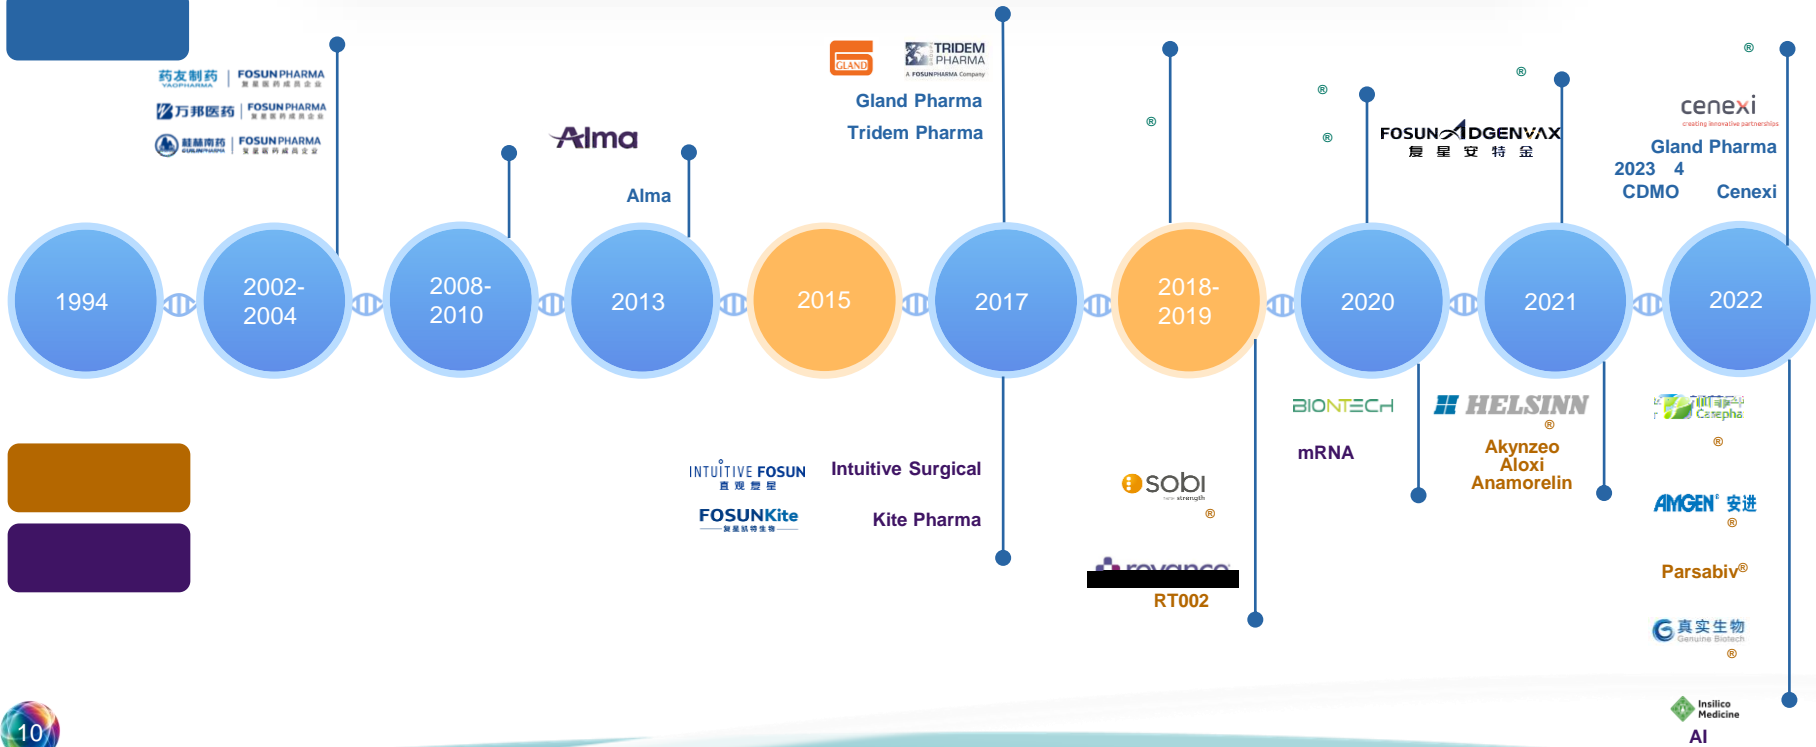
药友制药 | FOSUNPHARMA

万邦医药 | FOSUNPHARMA

桂林南药 | FOSUNPHARMA

Alma

Alma

GLAND

TRIDEM PHARMA

A FOSUNPHARMA Company

Gland Pharma

Tridem Pharma

®

®

®

FOSUN ADGENVAX
复 星 安 特 金

®

®

cenexi

creating innovative partnerships

Gland Pharma

2023 4

CDMO Cenexi

1994

2002-2004

2008-2010

2013

2015

2017

2018-2019

2020

2021

2022

INTUITIVE FOSUN
直 观 复 星

Intuitive Surgical

FOSUNKite

复星凯特生物

Kite Pharma

sobi

®

RT002

BIONTECH

mRNA

HELSINN

®

Akynzeo

Aloxi

Anamorelin

Catepha

®

AMGEN 安进

®

Parsabiv®

真实生物

Genuine Biotech

®

Insilico Medicine

AI

10